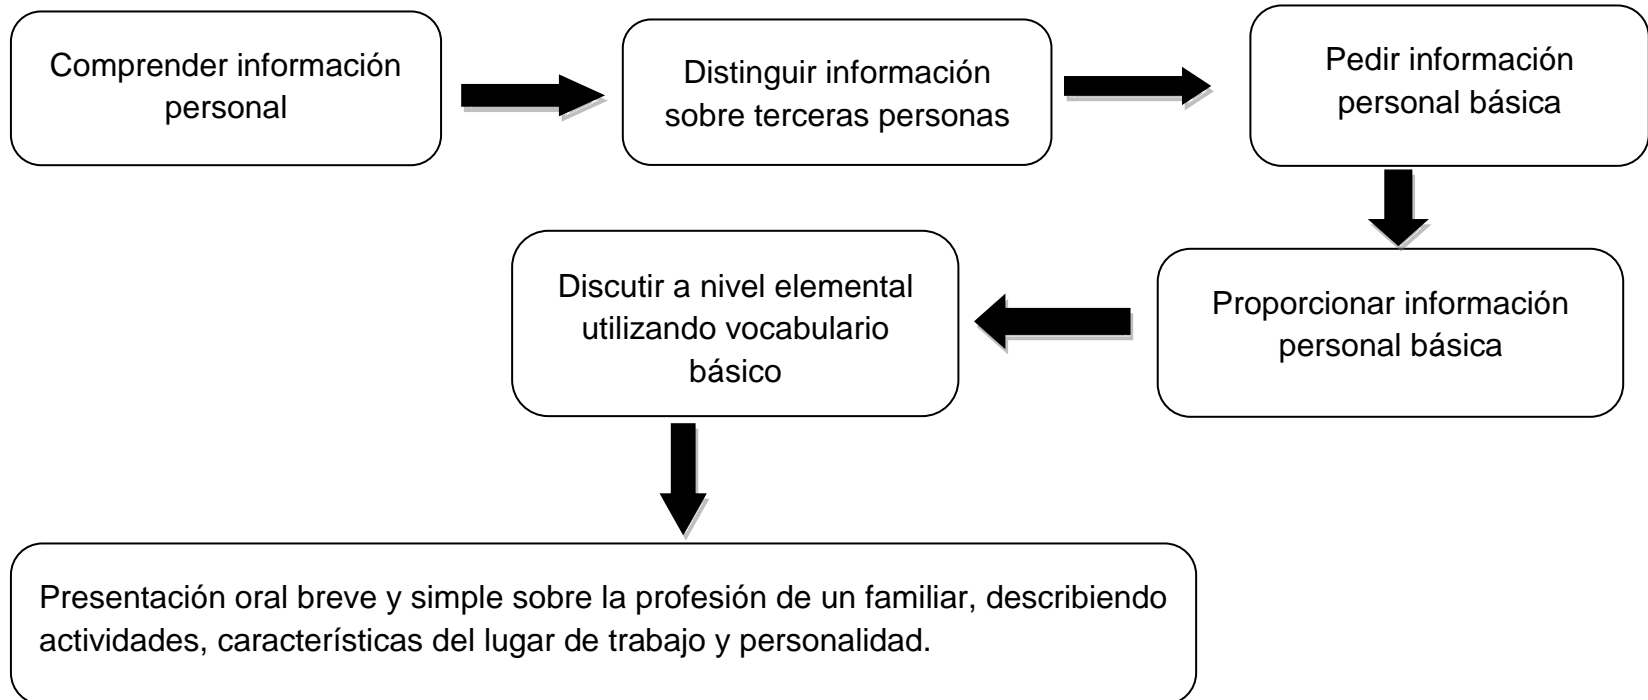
Comprender información personal

Distinguir información sobre terceras personas

Pedir información personal básica

Proporcionar información personal básica

Discutir a nivel elemental utilizando vocabulario básico

Presentación oral breve y simple sobre la profesión de un familiar, describiendo actividades, características del lugar de trabajo y personalidad.